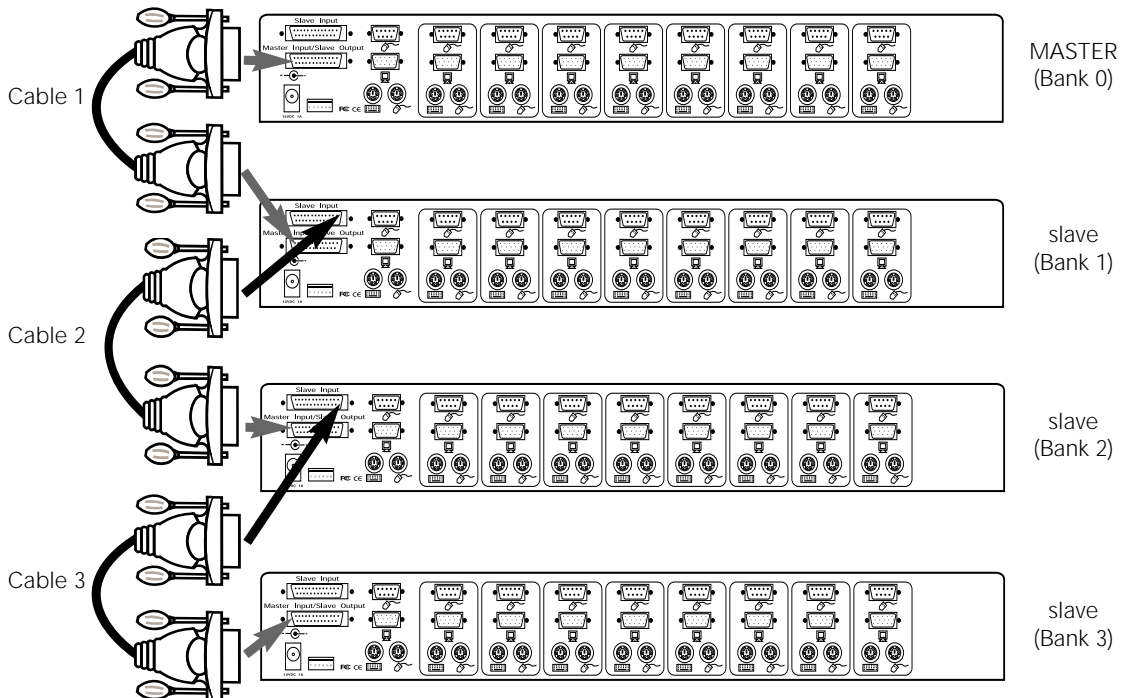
Cable 1

Slave Input
Master Input/Slave Output
12VDC 1A
FC CE

MASTER
(Bank 0)

Slave Input
Master Input/Slave Output
12VDC 1A
FC CE

slave
(Bank 1)

Cable 2

Slave Input
Master Input/Slave Output
FC CE

slave
(Bank 2)

Cable 3

Slave Input
Master Input/Slave Output
12VDC 1A
FC CE

slave
(Bank 3)